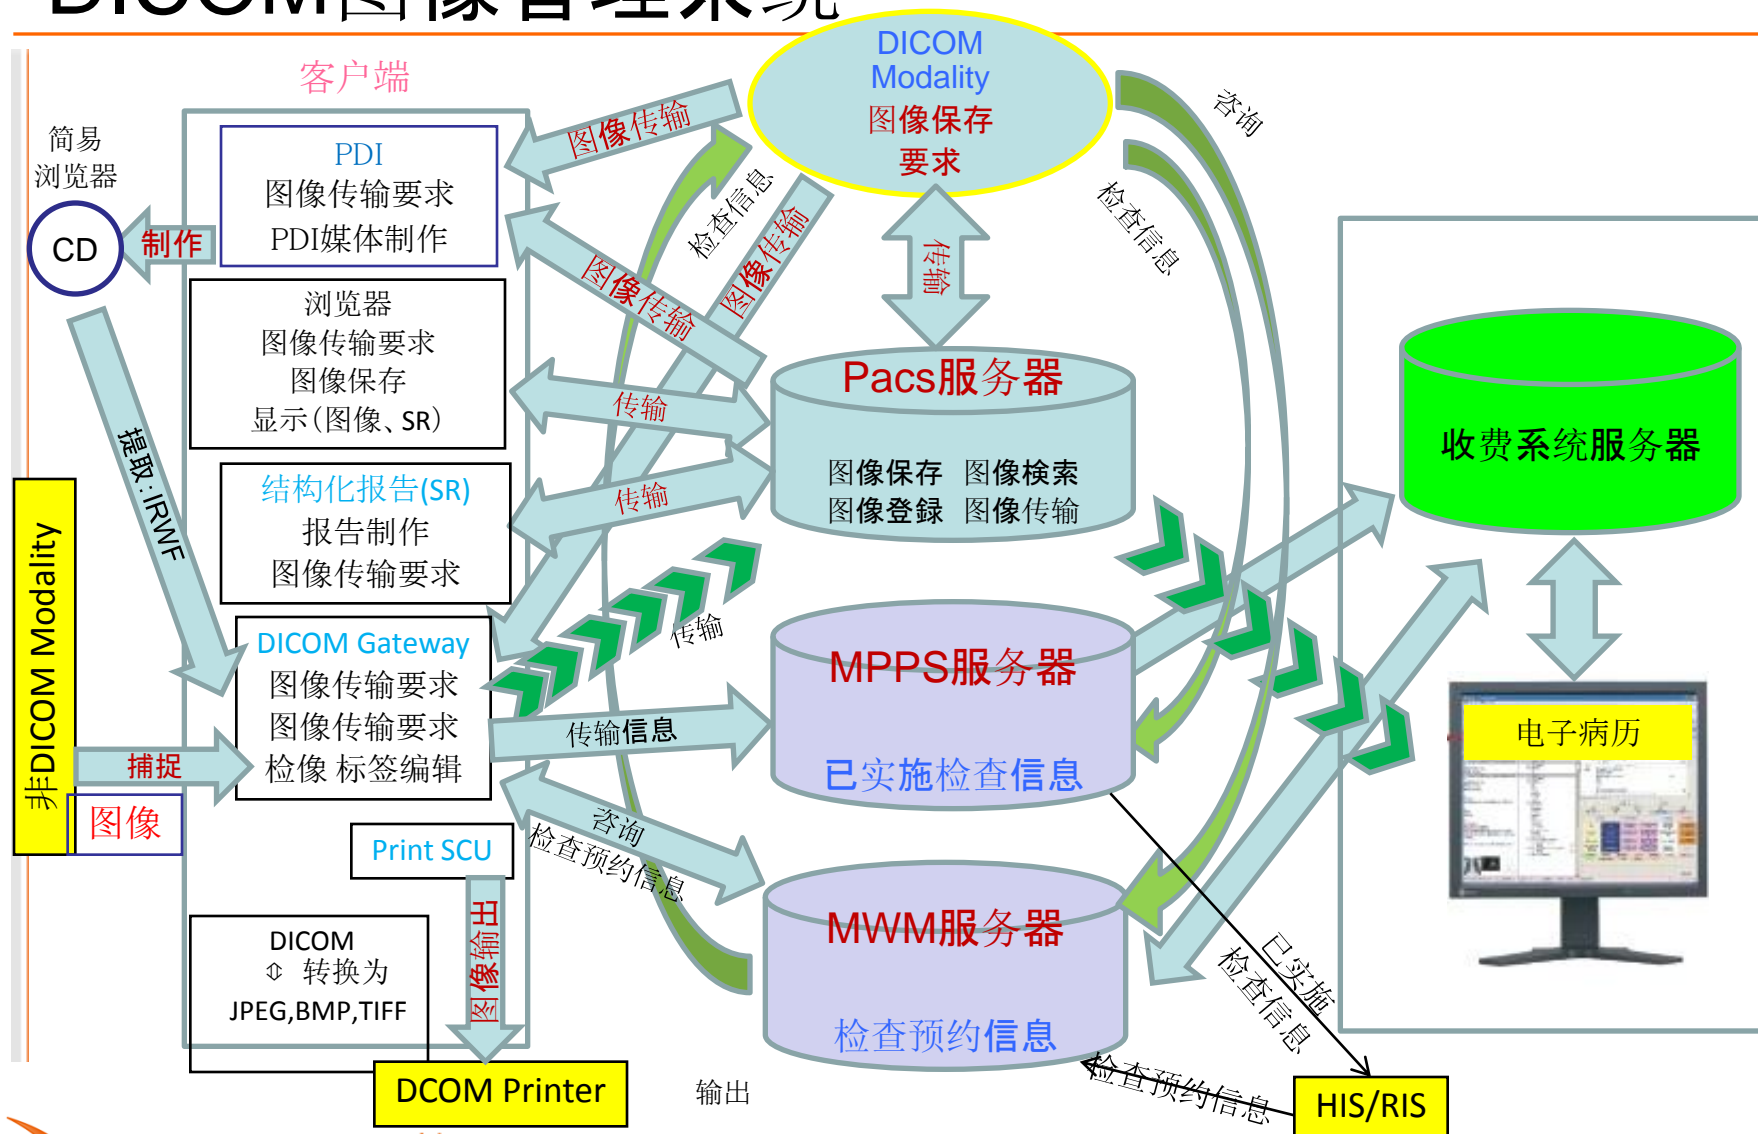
DICOM图像管理系统

客户端

简易
浏览器

CD

制作

PDI
图像传输要求
PDI媒体制作

浏览器
图像传输要求
图像保存
显示(图像、SR)

结构化报告(SR)
报告制作
图像传输要求

DICOM Gateway
图像传输要求
图像传输要求
检像 标签编辑

提取:IRWF

非DICOM Modality

捕捉

图像

Print SCU

图像输出

DICOM
⇕ 转换为
JPEG,BMP,TIFF

DCOM Printer

输出

DICOM
Modality
图像保存
要求

图像传输

检查信息

图像传输

图像传输

传输

传输

传输

传输

传输信息

咨询

检查预约信息

咨询

检查信息

Pacs服务器
图像保存 图像検索
图像登録 图像传输

MPPS服务器
已实施检查信息

MWM服务器
检查预约信息

收费系统服务器

电子病历

已实施
检查信息

检查预约信息

HIS/RIS